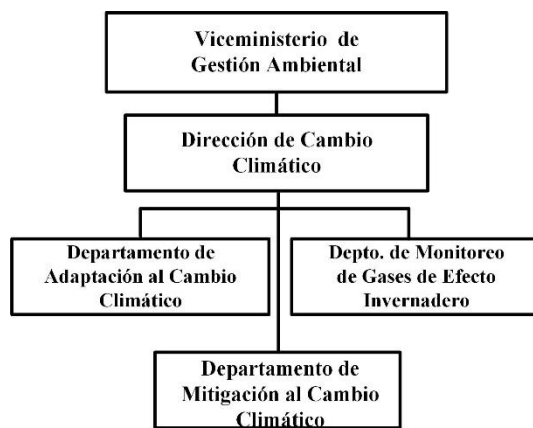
Viceministerio de Gestión Ambiental

Dirección de Cambio Climático

Departamento de Adaptación al Cambio Climático

Depto. de Monitoreo de Gases de Efecto Invernadero

Departamento de Mitigación al Cambio Climático